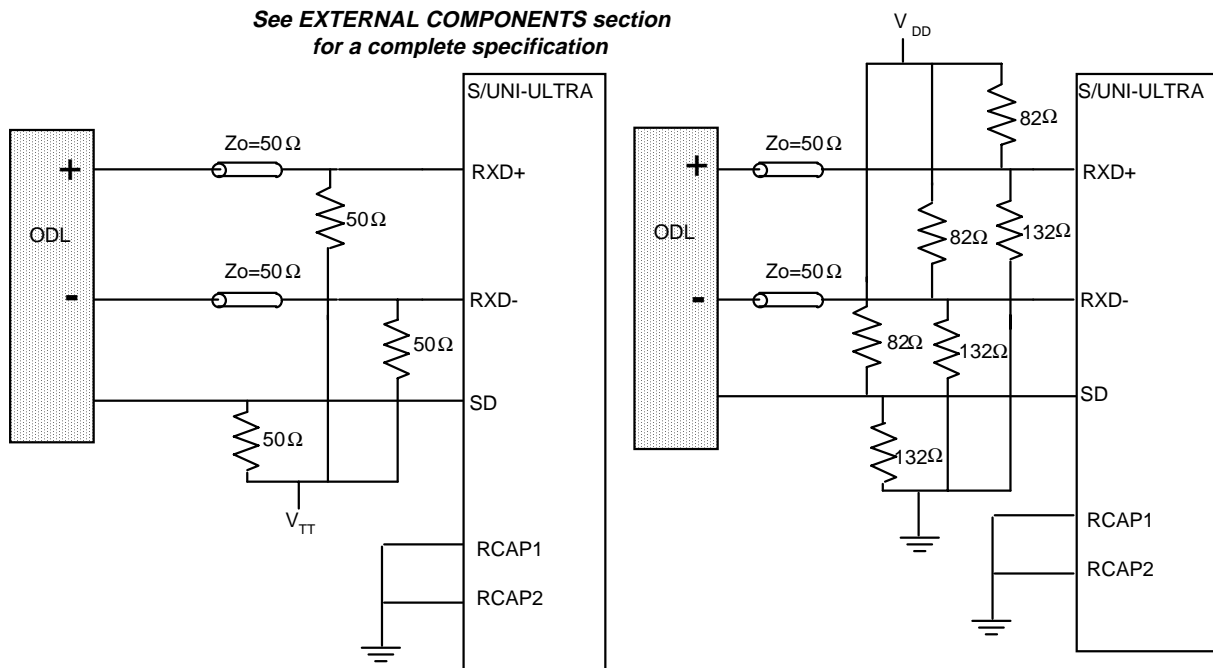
**See EXTERNAL COMPONENTS section for a complete specification**

S/UNI-ULTRA

ODL

+

Zo=50 Ω

RXD+

50Ω

-

Zo=50 Ω

RXD-

50Ω

SD

50Ω

$V_{TT}$

RCAP1

RCAP2

$V_{DD}$

S/UNI-ULTRA

82Ω

ODL

+

Zo=50 Ω

RXD+

82Ω

132Ω

-

Zo=50 Ω

RXD-

82Ω

132Ω

SD

132Ω

RCAP1

RCAP2